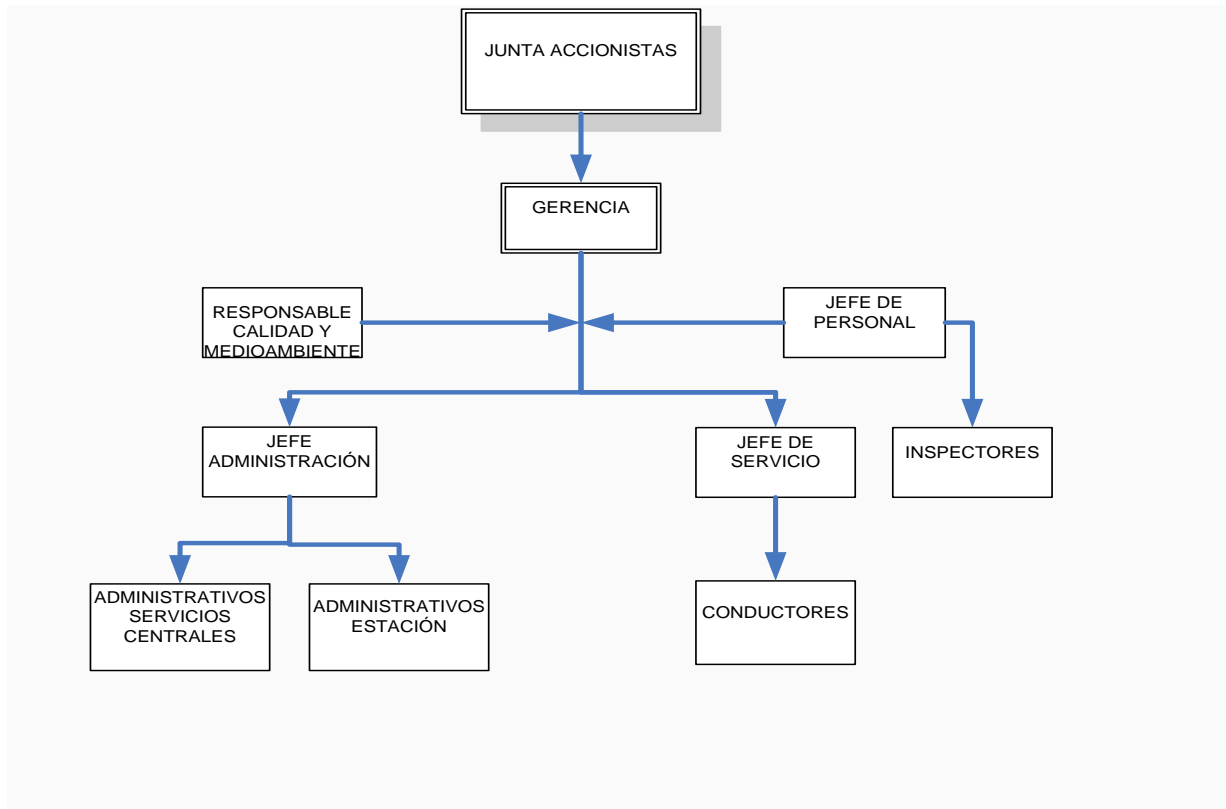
JUNTA ACCIONISTAS

GERENCIA

RESPONSABLE CALIDAD Y MEDIOAMBIENTE

JEFE DE PERSONAL

JEFE ADMINISTRACIÓN

JEFE DE SERVICIO

INSPECTORES

ADMINISTRATIVOS SERVICIOS CENTRALES

ADMINISTRATIVOS ESTACIÓN

CONDUCTORES